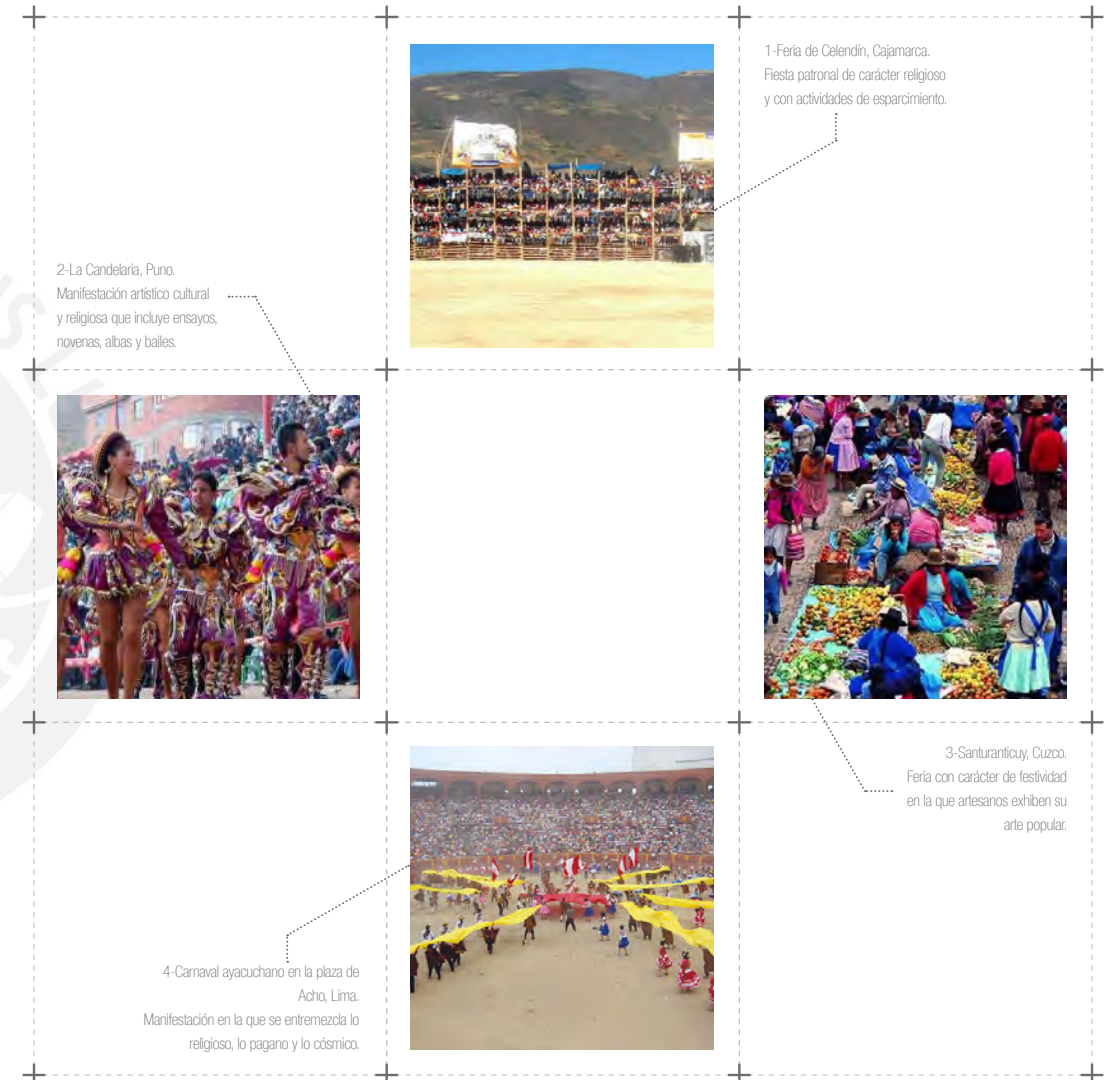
1-Feria de Celendín, Cajamarca.
Fiesta patronal de carácter religioso y con actividades de esparcimiento.

2-La Candelaria, Puno.
Manifestación artístico cultural y religiosa que incluye ensayos, novenas, albas y bailes.

3-Santuranticuy, Cuzco.
Feria con carácter de festividad en la que artesanos exhiben su arte popular.

4-Carnaval ayacuchano en la plaza de Acho, Lima.
Manifestación en la que se entremezcla lo religioso, lo pagano y lo cósmico.